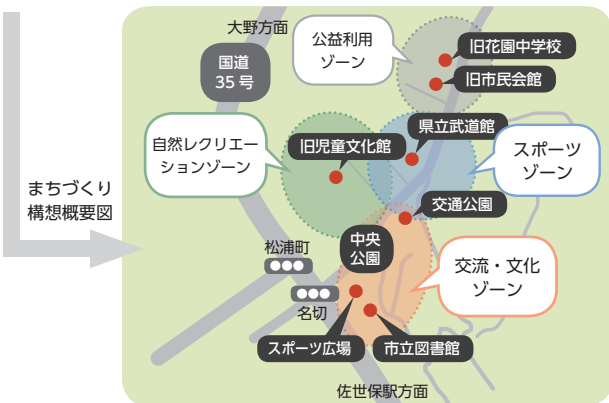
まちづくり構想概要図

大野方面

国道35号

公益利用ゾーン

旧花園中学校

旧市民会館

自然レクリエーションゾーン

旧児童文化館

県立武道館

スポーツゾーン

交通公園

松浦町

●●●

中央公園

交流・文化ゾーン

●●●

名切

スポーツ広場

市立図書館

佐世保駅方面